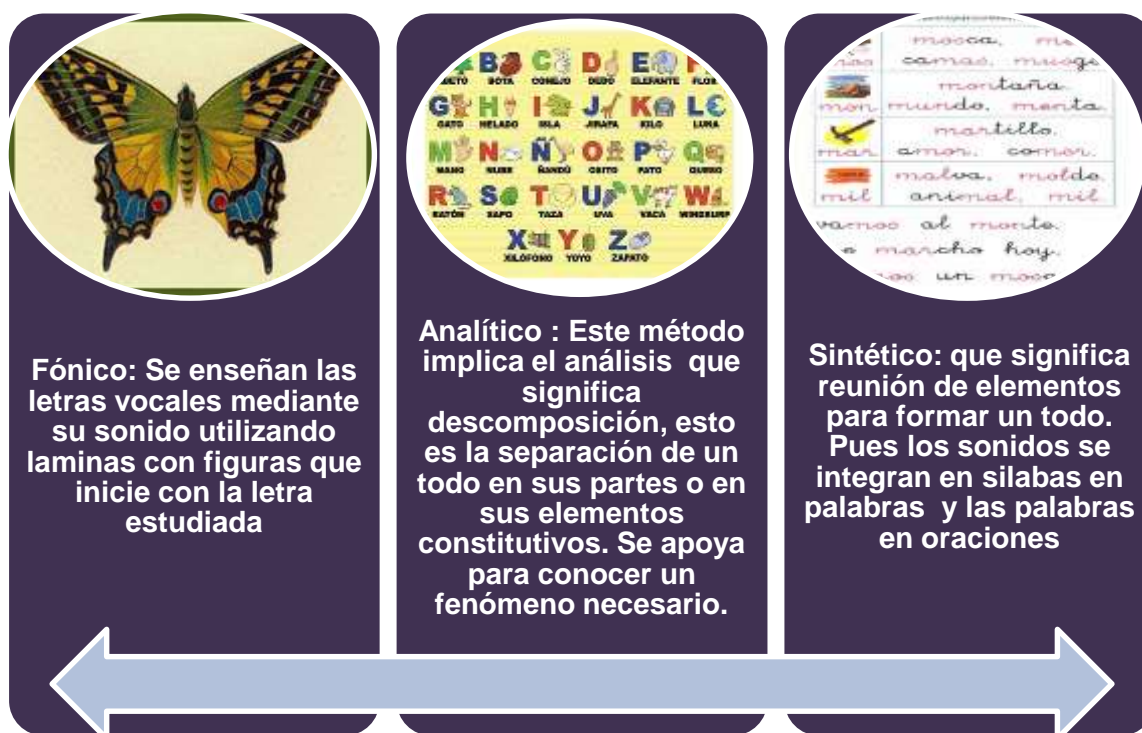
A B BOTA C CONEJO D DEDO E ELEFANTE F FLOR
G GATO H HELADO I ISLA J JIRAFA K KILO L LUNA
M MANO N NUBE Ñ ÑANDÚ O OSITO P PATO Q QUESO
R RATÓN S SAPO T TAZA U UVA V VACA W
X XILÓFONO Y YOYO Z ZAPATO

mosca
camas
montaña
mon mundo, menta
martillo
mar amor, comer
malva, molde
mil animal, mil
vamos al monte
marcha hoy
un

Fónico: Se enseñan las letras vocales mediante su sonido utilizando laminas con figuras que inicie con la letra estudiada

Analítico : Este método implica el análisis que significa descomposición, esto es la separación de un todo en sus partes o en sus elementos constitutivos. Se apoya para conocer un fenómeno necesario.

Sintético: que significa reunión de elementos para formar un todo. Pues los sonidos se integran en silabas en palabras y las palabras en oraciones